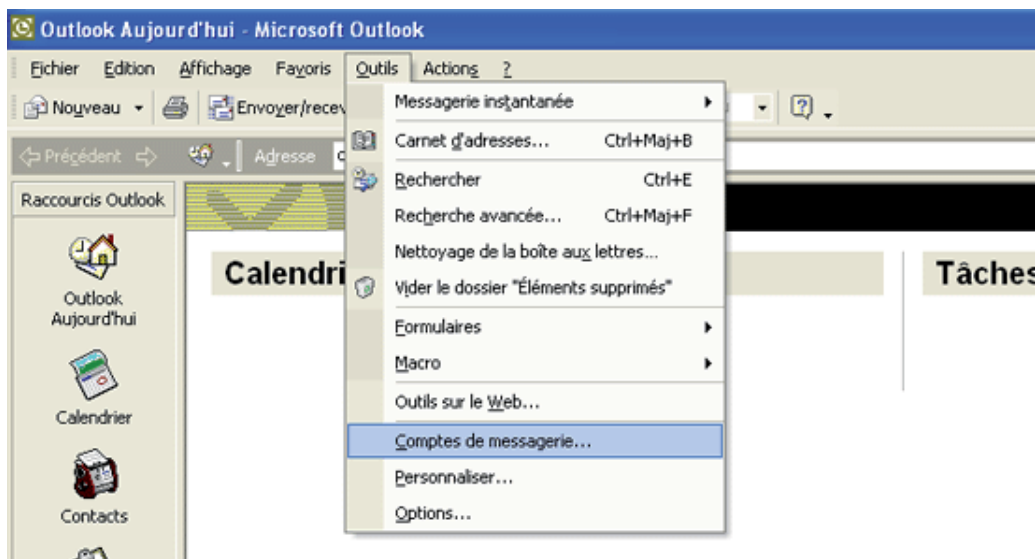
Outlook Aujourd'hui - Microsoft Outlook

Fichier Edition Affichage Favoris Outils Actions ?

Nouveau Envoyer/recev

Précédent Adresse

Raccourcis Outlook

Outlook Aujourd'hui

Calendrier

Contacts

Calendri

Tâches

Messagerie instantanée
Carnet d'adresses... Ctrl+Maj+B
Rechercher Ctrl+E
Recherche avancée... Ctrl+Maj+F
Nettoyage de la boîte aux lettres...
Vider le dossier "Éléments supprimés"
Formulaires
Macro
Outils sur le Web...
Comptes de messagerie...
Personnaliser...
Options...